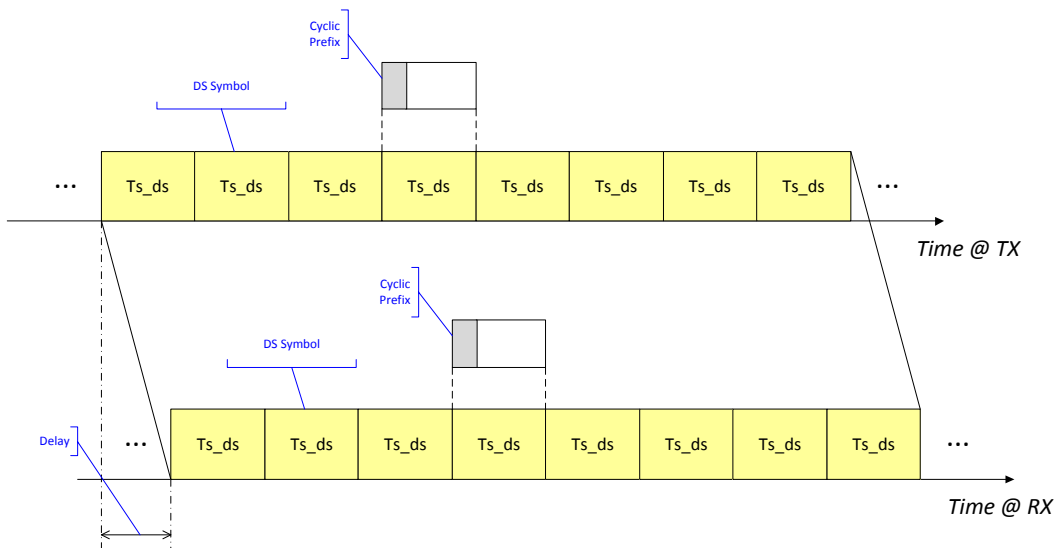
Cyclic Prefix

DS Symbol

...

| Ts_ds | Ts_ds | Ts_ds | Ts_ds | Ts_ds | Ts_ds | Ts_ds | Ts_ds |
|---|---|---|---|---|---|---|---|

...

Time @ TX

Cyclic Prefix

DS Symbol

Delay

...

| Ts_ds | Ts_ds | Ts_ds | Ts_ds | Ts_ds | Ts_ds | Ts_ds | Ts_ds |
|---|---|---|---|---|---|---|---|

...

Time @ RX